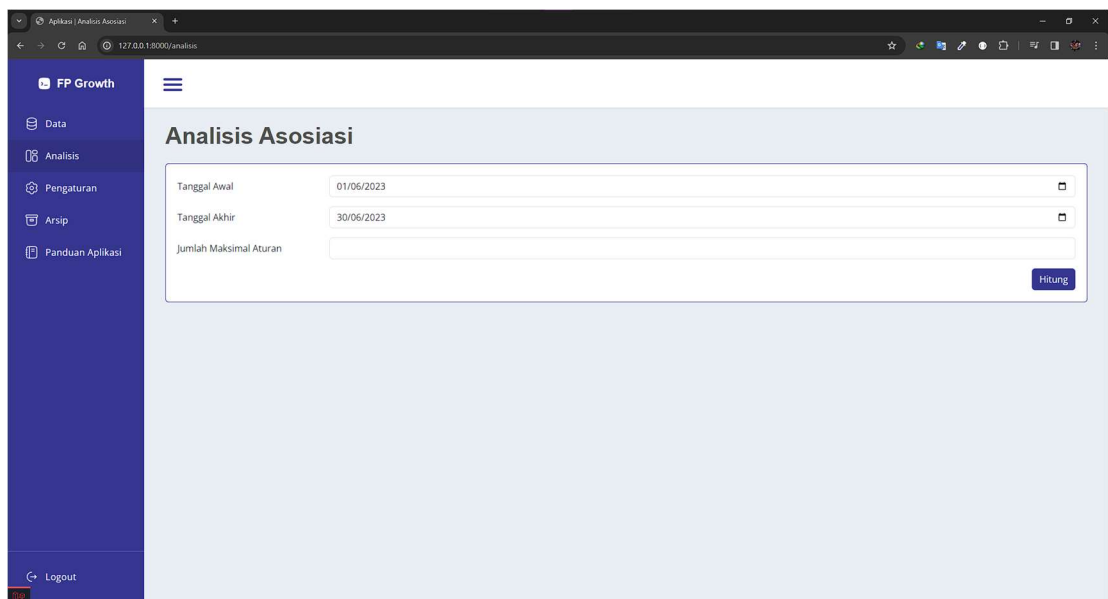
Aplikasi | Analisis Asosiasi

127.0.0.1:8000/analisis

FP Growth

Data

Analisis

Pengaturan

Arsip

Panduan Aplikasi

Logout

Analisis Asosiasi

Tanggal Awal
01/06/2023

Tanggal Akhir
30/06/2023

Jumlah Maksimal Aturan

Hitung